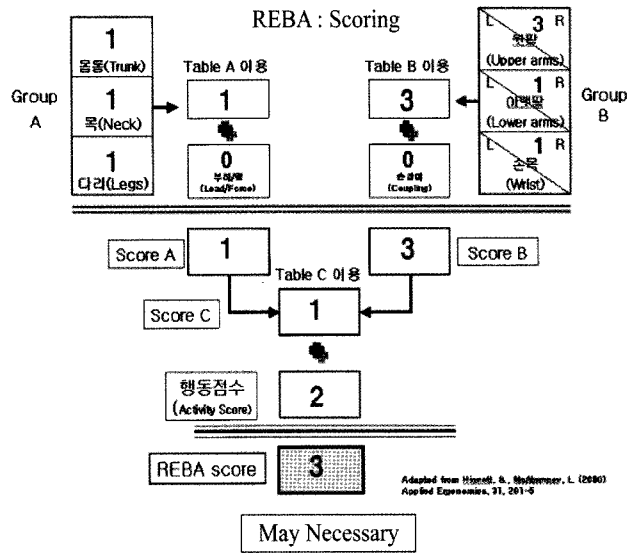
REBA : Scoring

Group A

1
몸통(Trunk)

1
목(Neck)

1
다리(Legs)

Table A 이용
1
0
부하/힘
(Load/Force)

Table B 이용
3
0
손잡이
(Coupling)

Group B

L 3 R
위팔
(Upper arms)

L 1 R
아래팔
(Lower arms)

L 1 R
손목
(Wrist)

Score A
1

3
Score B

Table C 이용
Score C
1

행동점수
(Activity Score)
2

REBA score
3

Adapted from Hignett, S., McAtamney, L. (2000) Applied Ergonomics, 31, 201-5

May Necessary